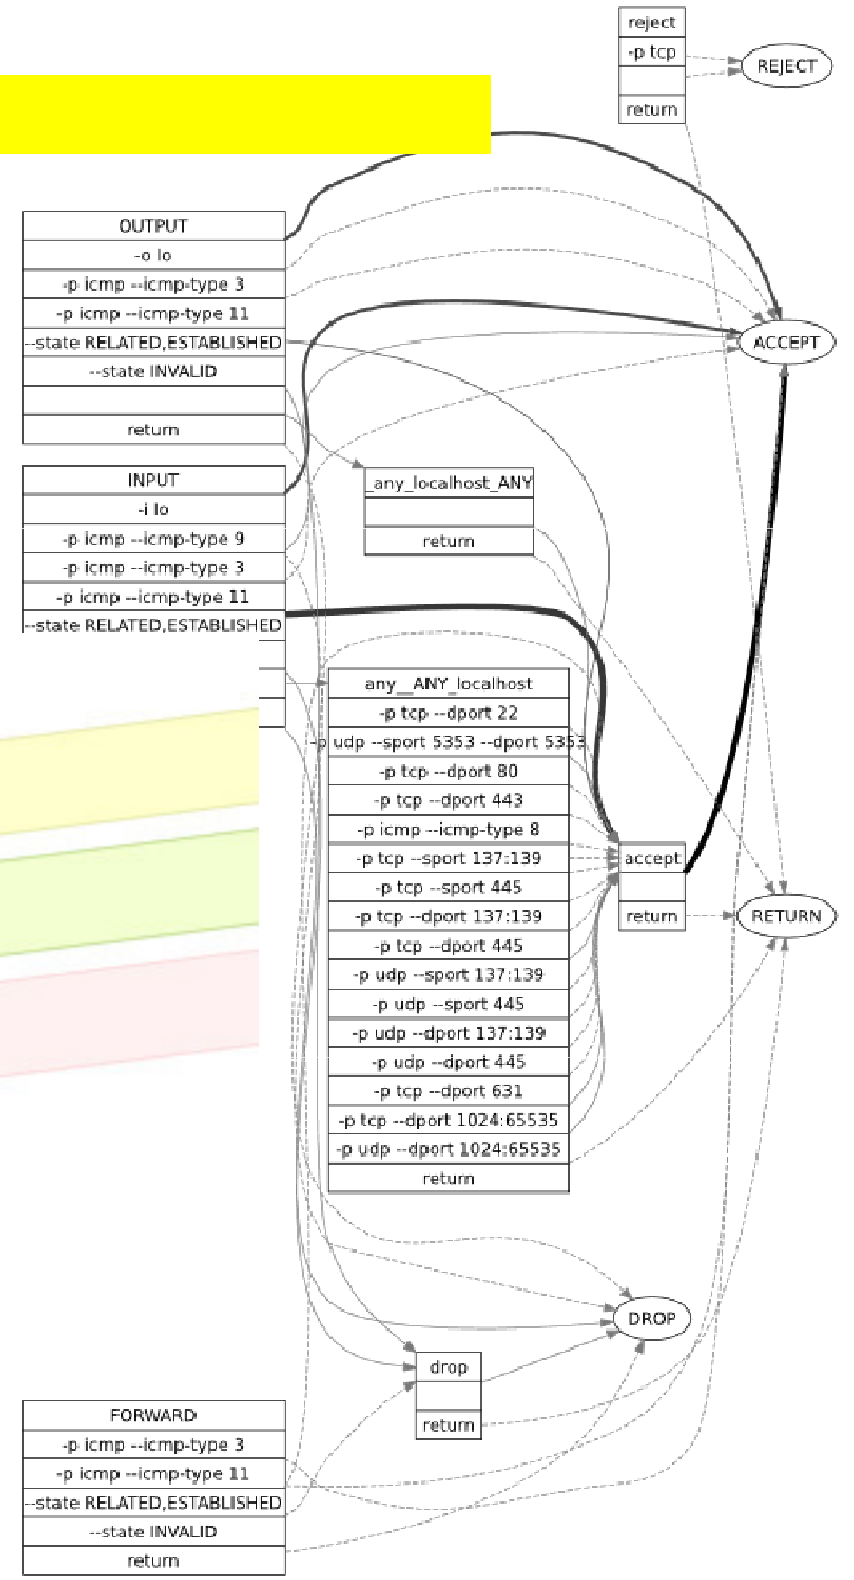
reject
-p tcp

return

REJECT

OUTPUT
-o lo
-p icmp --icmp-type 3
-p icmp --icmp-type 11
--state RELATED,ESTABLISHED
--state INVALID

return

ACCEPT

INPUT
-i lo
-p icmp --icmp-type 9
-p icmp --icmp-type 3
-p icmp --icmp-type 11
--state RELATED,ESTABLISHED

_any_localhost_ANY

return

any__ANY_localhost
-p tcp --dport 22
-p udp --sport 5353 --dport 5353
-p tcp --dport 80
-p tcp --dport 443
-p icmp --icmp-type 8
-p tcp --sport 137:139
-p tcp --sport 445
-p tcp --dport 137:139
-p tcp --dport 445
-p udp --sport 137:139
-p udp --sport 445
-p udp --dport 137:139
-p udp --dport 445
-p tcp --dport 631
-p tcp --dport 1024:65535
-p udp --dport 1024:65535
return

accept

return

RETURN

DROP

drop

return

FORWARD
-p icmp --icmp-type 3
-p icmp --icmp-type 11
--state RELATED,ESTABLISHED
--state INVALID
return